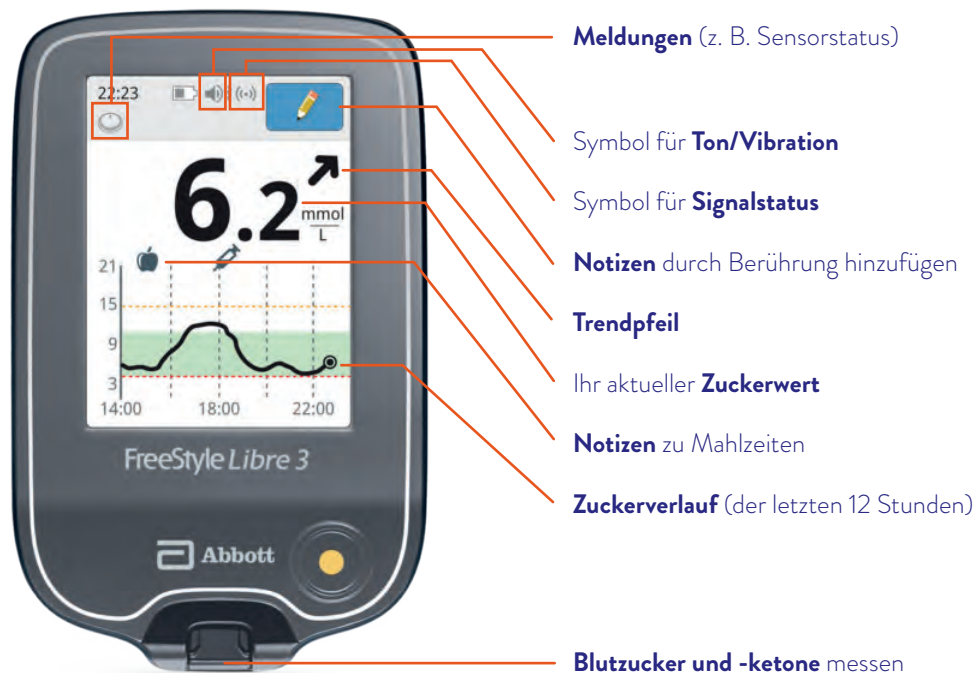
22:23

6.2 $\frac{mmol}{L}$

21
15
9
3
14:00
18:00
22:00

FreeStyle Libre 3

Abbott

Meldungen (z. B. Sensorstatus)

Symbol für Ton/Vibration

Symbol für Signalstatus

Notizen durch Berührung hinzufügen

Trendpfeil

Ihr aktueller Zuckerwert

Notizen zu Mahlzeiten

Zuckerverlauf (der letzten 12 Stunden)

Blutzucker und -ketone messen